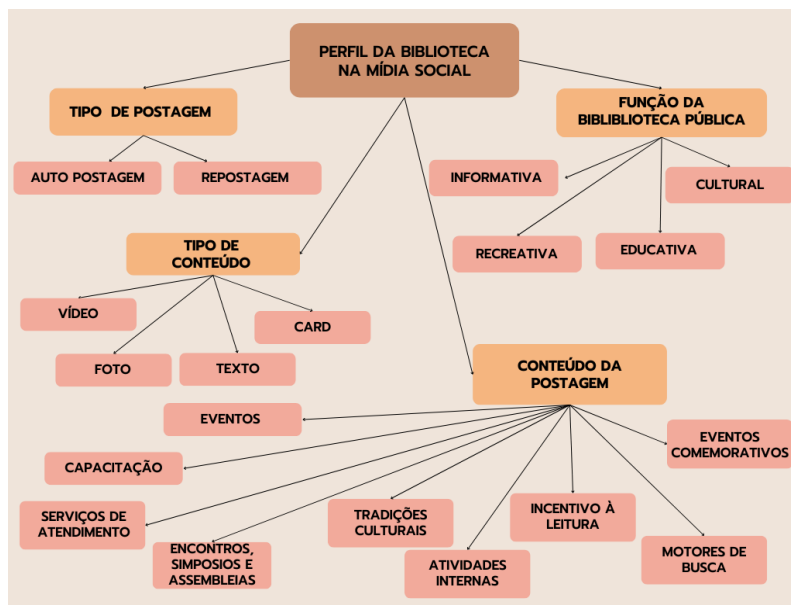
PERFIL DA BIBLIOTECA NA MÍDIA SOCIAL

TIPO DE POSTAGEM

AUTO POSTAGEM

REPOSTAGEM

FUNÇÃO DA BIBLIBLIOTECA PÚBLICA

INFORMATIVA

CULTURAL

RECREATIVA

EDUCATIVA

TIPO DE CONTEÚDO

VÍDEO

CARD

FOTO

TEXTO

CONTEÚDO DA POSTAGEM

EVENTOS

CAPACITAÇÃO

EVENTOS COMEMORATIVOS

SERVIÇOS DE ATENDIMENTO

TRADIÇÕES CULTURAIS

INCENTIVO À LEITURA

ENCONTROS, SIMPOSIOS E ASSEMBLEIAS

ATIVIDADES INTERNAS

MOTORES DE BUSCA